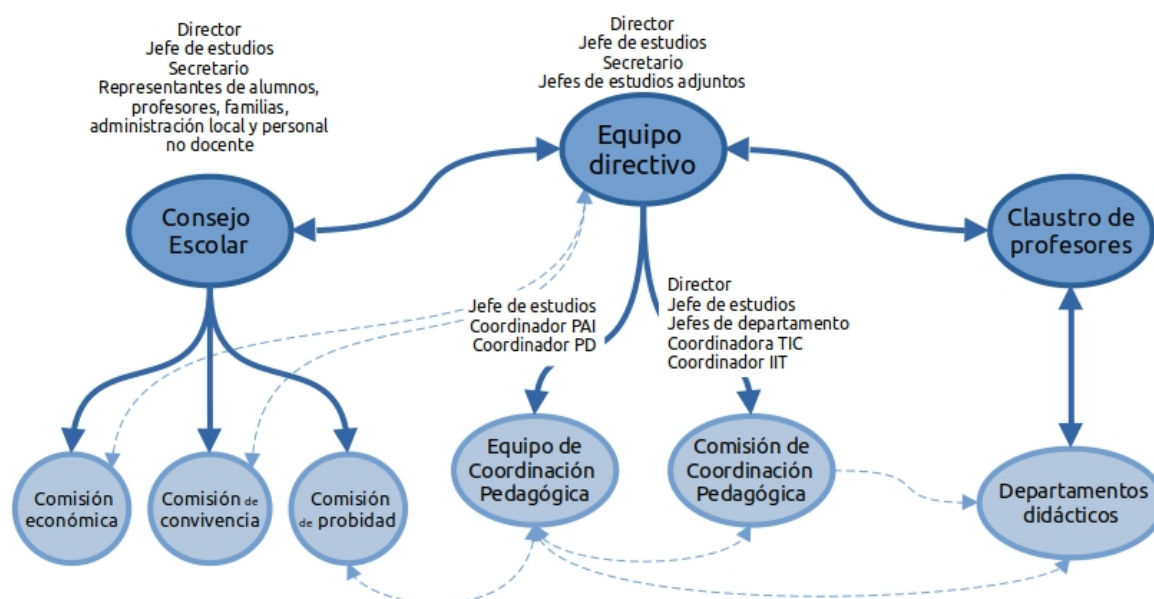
Director
Jefe de estudios
Secretario
Representantes de alumnos, profesores, familias, administración local y personal no docente

Director
Jefe de estudios
Secretario
Jefes de estudios adjuntos

Equipo directivo

Consejo Escolar

Claustro de profesores

Jefe de estudios
Coordinador PAI
Coordinador PD

Director
Jefe de estudios
Jefes de departamento
Coordinadora TIC
Coordinador IIT

Comisión económica

Comisión de convivencia

Comisión de probidad

Equipo de Coordinación Pedagógica

Comisión de Coordinación Pedagógica

Departamentos didácticos